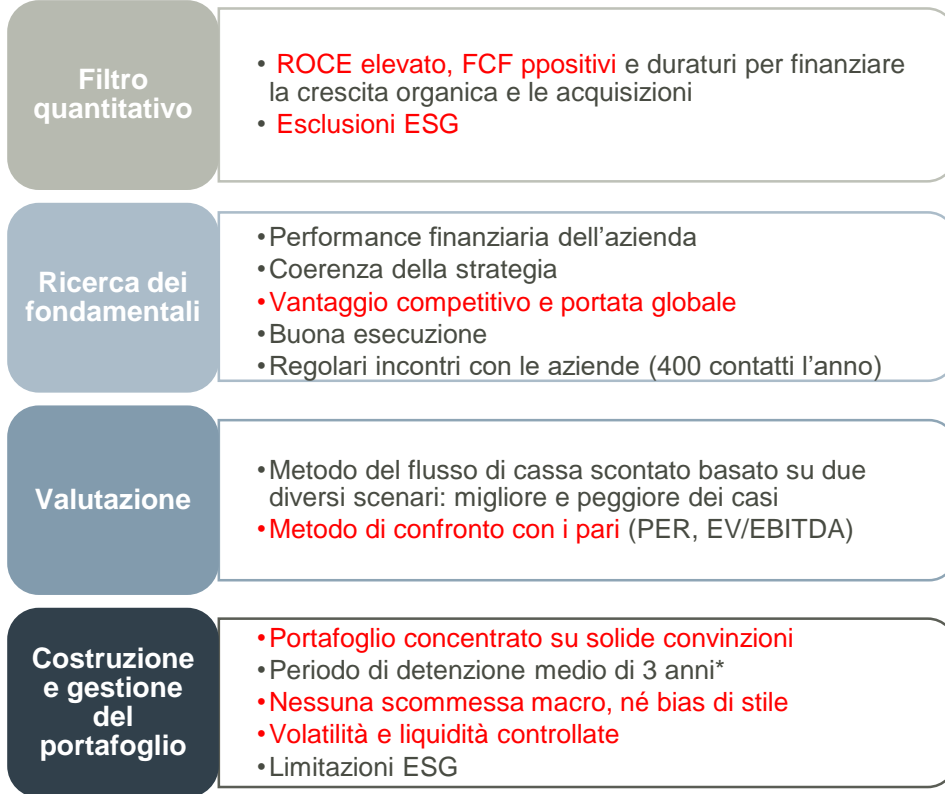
Filtro quantitativo

• ROCE elevato, FCF ppositivi e duraturi per finanziare la crescita organica e le acquisizioni
• Esclusioni ESG

Ricerca dei fondamentali

• Performance finanziaria dell’azienda
• Coerenza della strategia
• Vantaggio competitivo e portata globale
• Buona esecuzione
• Regolari incontri con le aziende (400 contatti l’anno)

Valutazione

• Metodo del flusso di cassa scontato basato su due diversi scenari: migliore e peggiore dei casi
• Metodo di confronto con i pari (PER, EV/EBITDA)

Costruzione e gestione del portafoglio

• Portafoglio concentrato su solide convinzioni
• Periodo di detenzione medio di 3 anni*
• Nessuna scommessa macro, né bias di stile
• Volatilità e liquidità controllate
• Limitazioni ESG